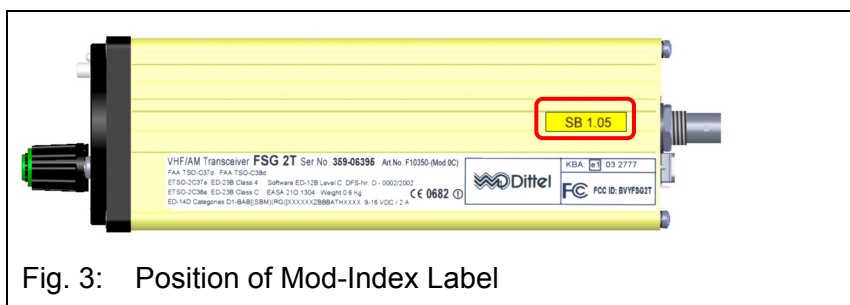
SB 1.05

VHF/AM Transceiver FSG 2T Ser.No. 359-06395 Art.No. F10350-(Mod.0C)
FAA TSO-C37d, FAA TSO-C38d
ETSO-2C37e ED-23B Class 4 Software ED-12B Level C, DFS-Nr. D - 0002/2002
ETSO-2C38e ED-23B Class C EASA 21O 1304 Weight 0.6 Kg
ED-14D Categories D1-BAB[(SBM)(RG)]XXXXXXZBBBATHXXXX 9-16 VDC / 2 A

CE 0682 ⓘ

Dittel

KBA e1 03 2777

FC FCC ID: BVYFSG2T

Fig. 3: Position of Mod-Index Label